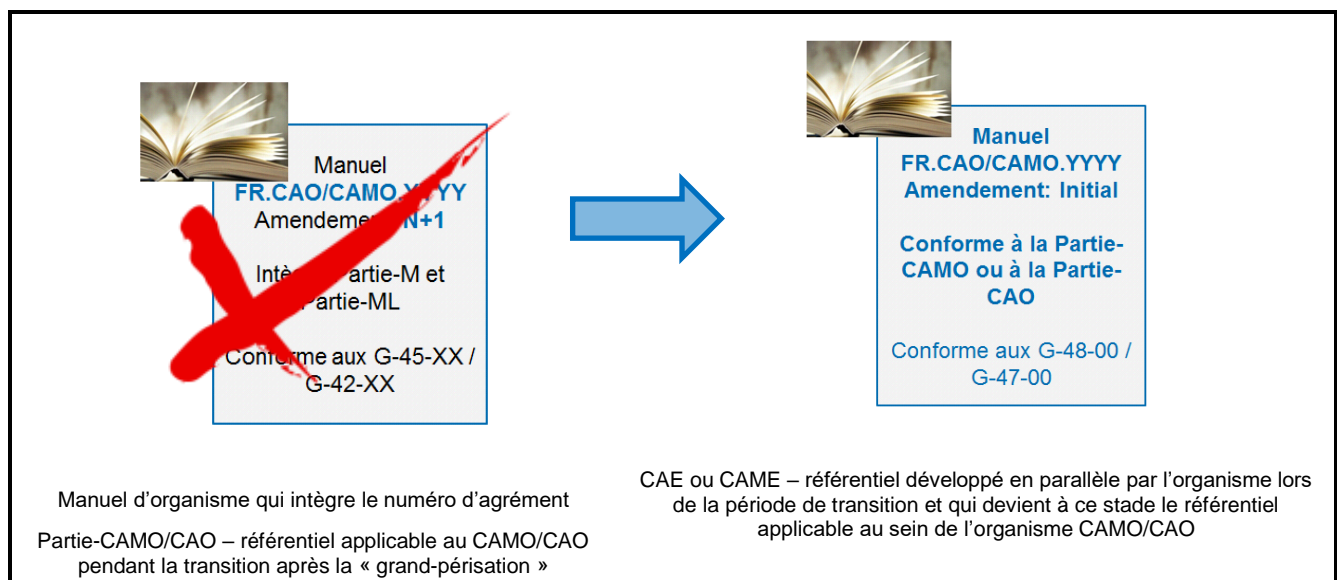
Manuel
FR.CAO/CAMO.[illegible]YY
Amendeme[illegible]N+1

Intè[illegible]artie-M et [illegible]artie-ML

Con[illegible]me aux G-45-XX / G-42-XX

Manuel
FR.CAO/CAMO.YYYY
Amendement: Initial

Conforme à la Partie-CAMO ou à la Partie-CAO

Conforme aux G-48-00 / G-47-00

Manuel d'organisme qui intègre le numéro d'agrément

Partie-CAMO/CAO – référentiel applicable au CAMO/CAO pendant la transition après la « grand-périsation »

CAE ou CAME – référentiel développé en parallèle par l'organisme lors de la période de transition et qui devient à ce stade le référentiel applicable au sein de l'organisme CAMO/CAO